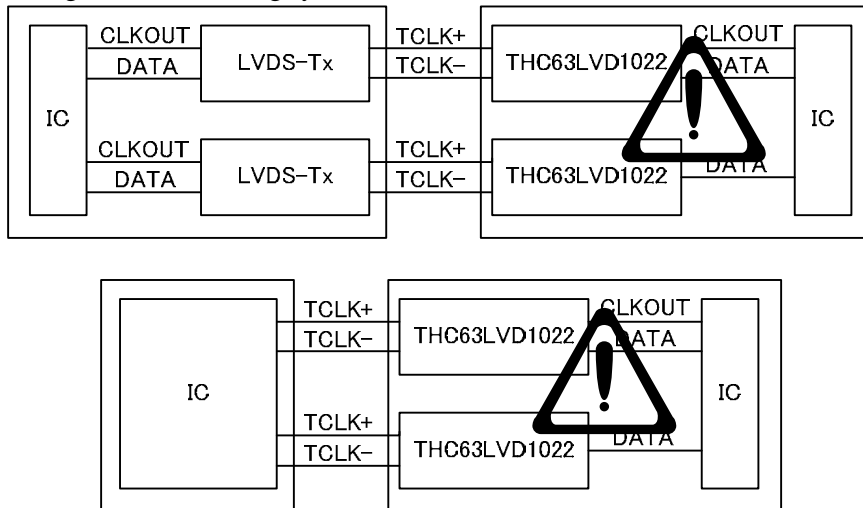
IC

CLKOUT

DATA

LVDS-Tx

CLKOUT

DATA

LVDS-Tx

TCLK+

TCLK-

TCLK+

TCLK-

THC63LVD1022

THC63LVD1022

CLKOUT

DATA

DATA

IC

IC

TCLK+

TCLK-

TCLK+

TCLK-

THC63LVD1022

THC63LVD1022

CLKOUT

DATA

DATA

IC